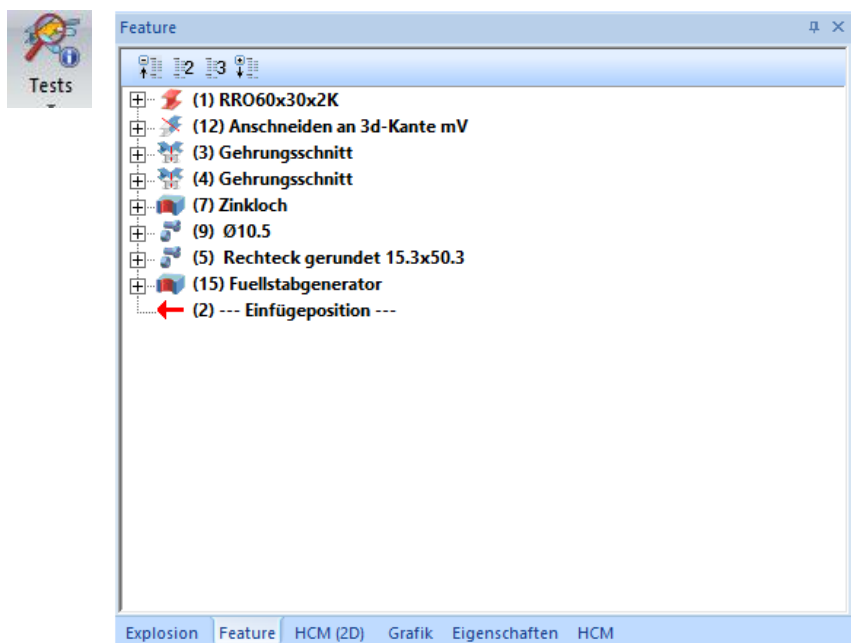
Tests

Feature

2 3

(1) RRO60x30x2K
(12) Anschneiden an 3d-Kante mV
(3) Gehrungsschnitt
(4) Gehrungsschnitt
(7) Zinkloch
(9) Ø10.5
(5) Rechteck gerundet 15.3x50.3
(15) Fuellstabgenerator
(2) --- Einfügeposition ---

Explosion | Feature | HCM (2D) | Grafik | Eigenschaften | HCM